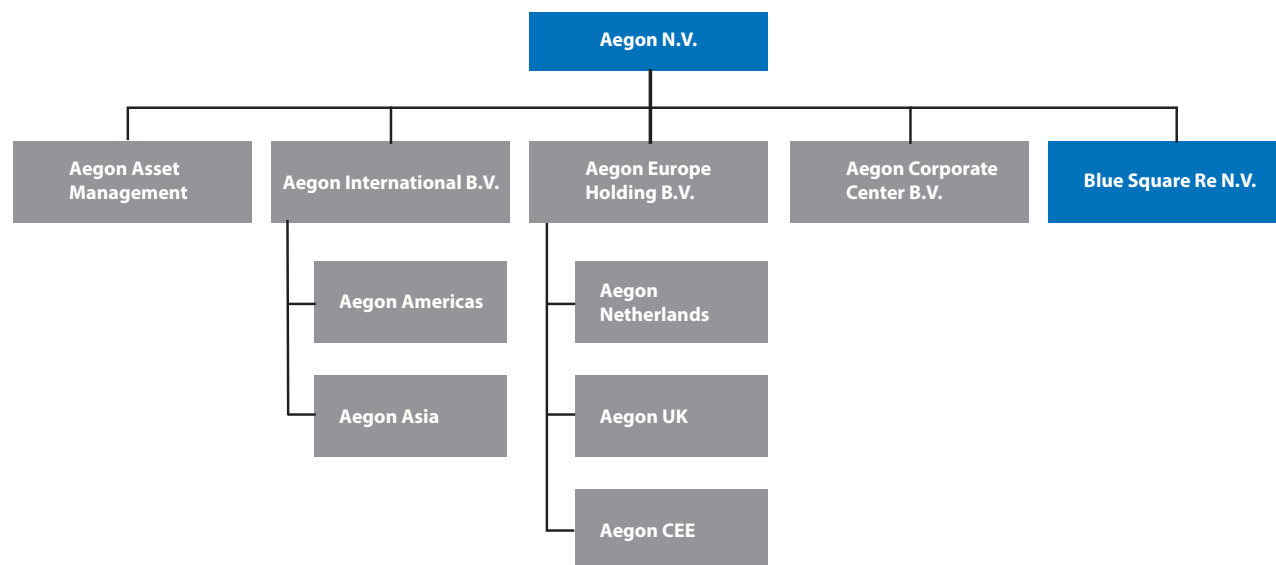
Aegon N.V.

Aegon Asset Management

Aegon International B.V.

Aegon Americas

Aegon Asia

Aegon Europe Holding B.V.

Aegon Netherlands

Aegon UK

Aegon CEE

Aegon Corporate Center B.V.

Blue Square Re N.V.